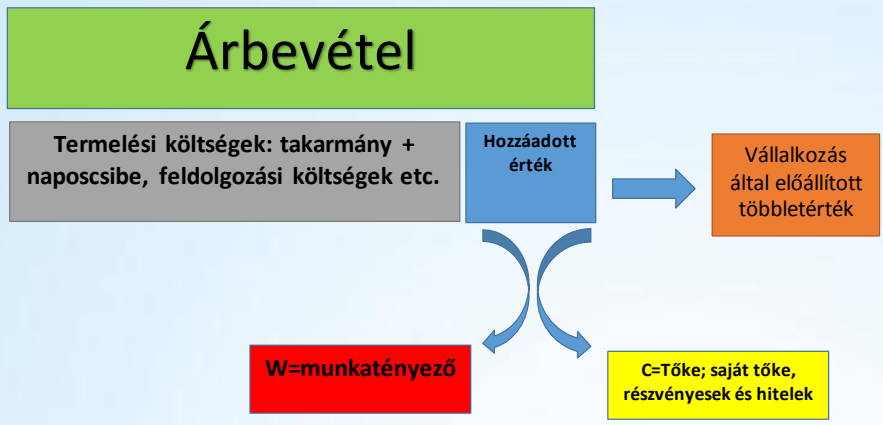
Árbevétel

Termelési költségek: takarmány + naposcsibe, feldolgozási költségek etc.

Hozzáadott érték

Vállalkozás által előállított többletérték

W=munkatényező

C=Tőke; saját tőke, részvényesek és hitelek